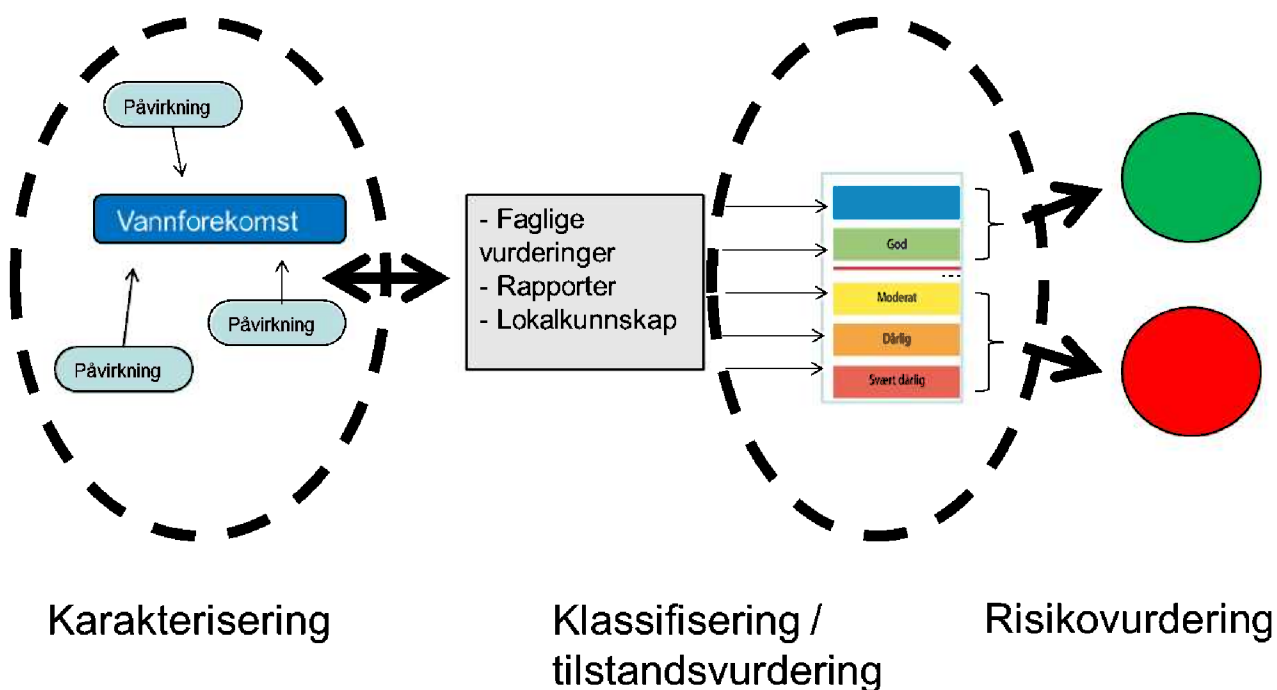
Påvirkning

Vannforekomst

Påvirkning

Påvirkning

- Faglige vurderinger
- Rapporter
- Lokalkunnskap

God

Moderat

Dårlig

Svært dårlig

Karakterisering

Klassifisering / tilstandsvurdering

Risikovurdering